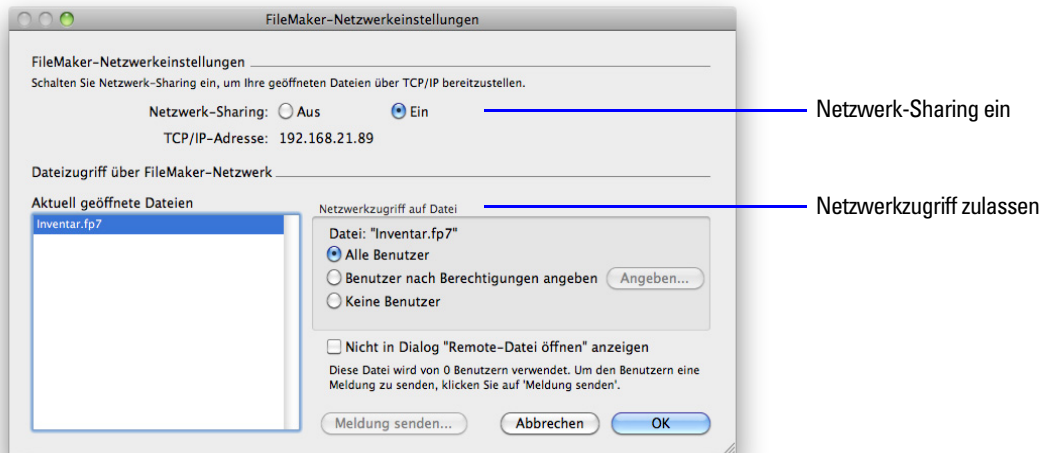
FileMaker-Netzwerkeinstellungen

FileMaker-Netzwerkeinstellungen

Schalten Sie Netzwerk-Sharing ein, um Ihre geöffneten Dateien über TCP/IP bereitzustellen.

Netzwerk-Sharing: Aus Ein

TCP/IP-Adresse: 192.168.21.89

Netzwerk-Sharing ein

Dateizugriff über FileMaker-Netzwerk

Aktuell geöffnete Dateien

Inventar.fp7

Netzwerkzugriff auf Datei

Netzwerkzugriff zulassen

Datei: "Inventar.fp7"

Alle Benutzer

Benutzer nach Berechtigungen angeben

Angeben...

Keine Benutzer

Nicht in Dialog "Remote-Datei öffnen" anzeigen

Diese Datei wird von 0 Benutzern verwendet. Um den Benutzern eine Meldung zu senden, klicken Sie auf 'Meldung senden'.

Meldung senden...

Abbrechen

OK